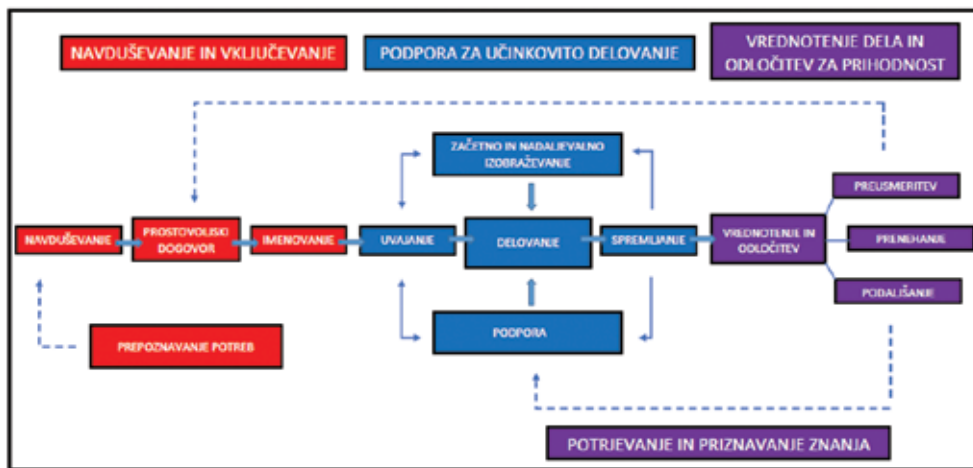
NAVDUŠEVANJE IN VKLJUČEVANJE

PODPORA ZA UČINKOVITO DELOVANJE

VREDNOTENJE DELA IN ODLOČITEV ZA PRIHODNOST

ZAČETNO IN NADALJEVALNO IZOBRAŽEVANJE

NAVDUŠEVANJE

PROSTOVOLJSKI DOGOVOR

IMENOVANJE

UVAJANJE

DELOVANJE

SPREMLJANJE

VREDNOTENJE IN ODLOČITEV

PREUSMERITEV

PRENEHANJE

PODALJŠANJE

PODPORA

PREPOZNAVANJE POTREB

POTRJEVANJE IN PRIZNAVANJE ZNANJA